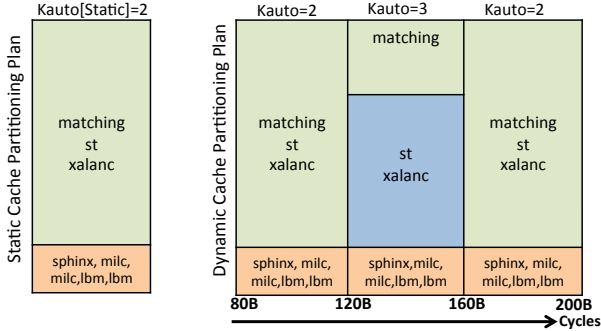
Kauto[Static]=2

Static Cache Partitioning Plan

matching
st
xalanc

sphinx, milc, milc,lbm,lbm

Kauto=2 Kauto=3 Kauto=2

Dynamic Cache Partitioning Plan

matching
st
xalanc

matching

st
xalanc

matching
st
xalanc

sphinx, milc, milc,lbm,lbm

sphinx, milc, milc,lbm,lbm

sphinx, milc, milc,lbm,lbm

80B 120B 160B 200B

Cycles